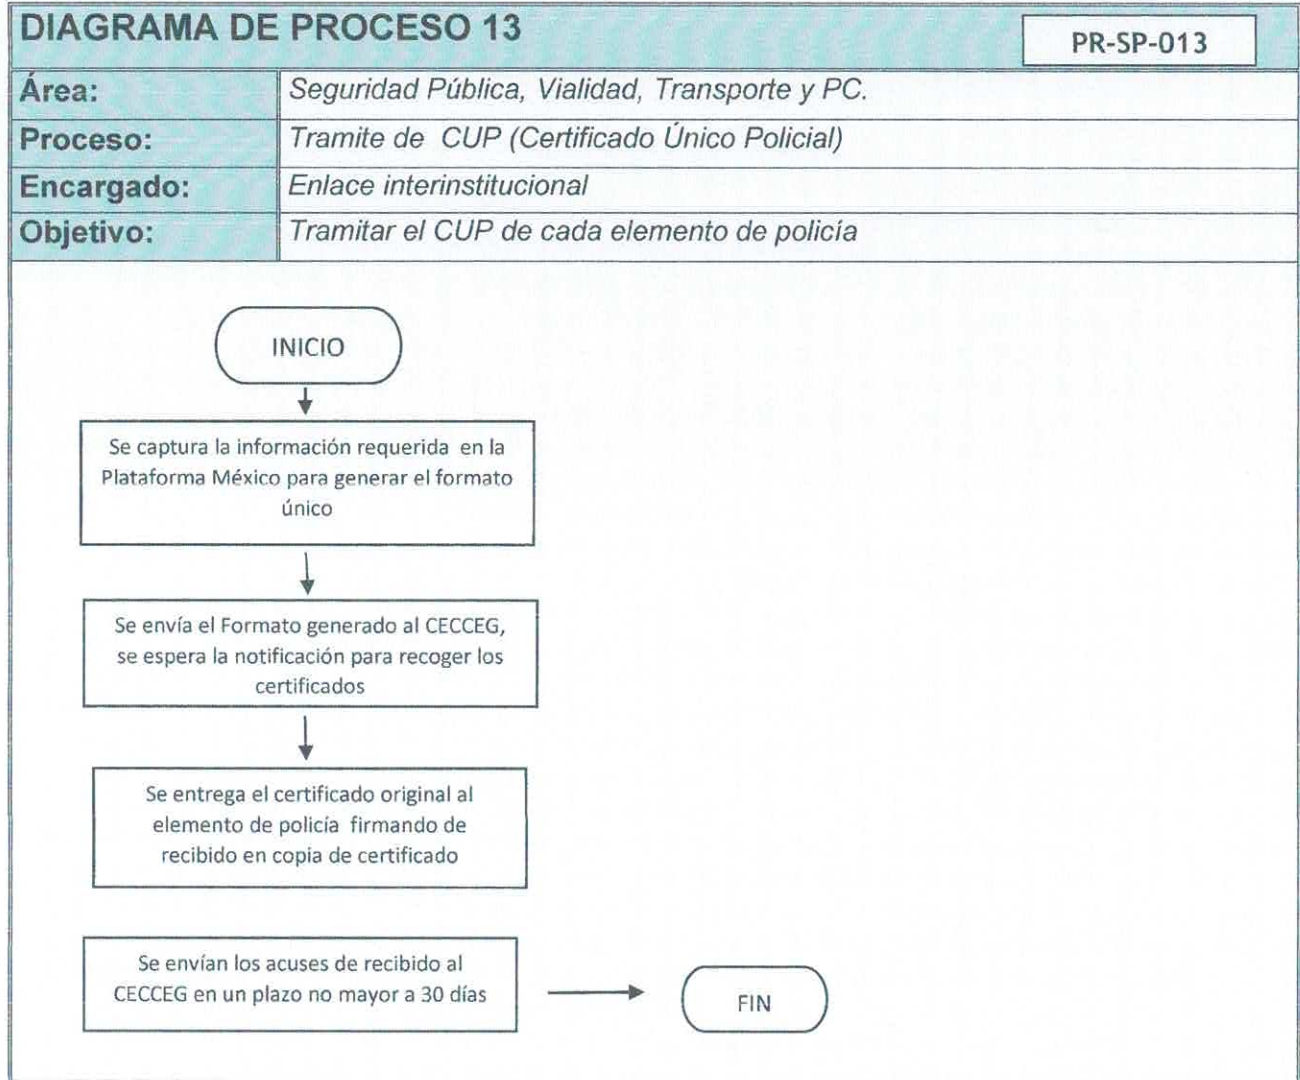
DIAGRAMA DE PROCESO 13

PR-SP-013

| Área: | Seguridad Pública, Vialidad, Transporte y PC. |
|---|---|
| Proceso: | Tramite de CUP (Certificado Único Policial) |
| Encargado: | Enlace interinstitucional |
| Objetivo: | Tramitar el CUP de cada elemento de policía |

INICIO

Se captura la información requerida en la Plataforma México para generar el formato único

Se envía el Formato generado al CECCEG, se espera la notificación para recoger los certificados

Se entrega el certificado original al elemento de policía firmando de recibido en copia de certificado

Se envían los acuses de recibido al CECCEG en un plazo no mayor a 30 días

FIN